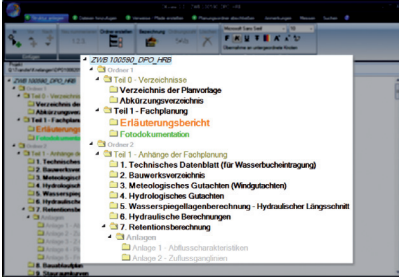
ZWB 100590_DPO_HRB
Ordner 1
Teil 0 - Verzeichnisse
Verzeichnis der Planvorlage
Abkürzungsverzeichnis
Teil 1 - Fachplanung
Erläuterungsbericht
Fotodokumentation
Ordner 2
Teil 1 - Anhänge der Fachplanung
1. Technisches Datenblatt (für Wasserbucheintragung)
2. Bauwerksverzeichnis
3. Meteologisches Gutachten (Windgutachten)
4. Hydrologisches Gutachten
5. Wasserspiegellagenberechnung - Hydraulischer Längsschnitt
6. Hydraulische Berechnungen
7. Retentionsberechnung
Anlagen
Anlage 1 - Abflusscharakteristiken
Anlage 2 - Zuflussganglinien